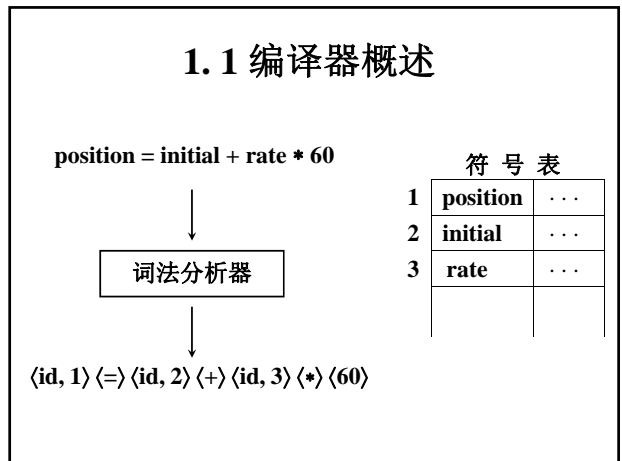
1.1 编译器概述

position = initial + rate ∗ 60

词法分析器

⟨id, 1⟩ ⟨=⟩ ⟨id, 2⟩ ⟨+⟩ ⟨id, 3⟩ ⟨∗⟩ ⟨60⟩

符 号 表

| | | |
|---|---|---|
| 1 | position | · · · |
| 2 | initial | · · · |
| 3 | rate | · · · |
| | | |